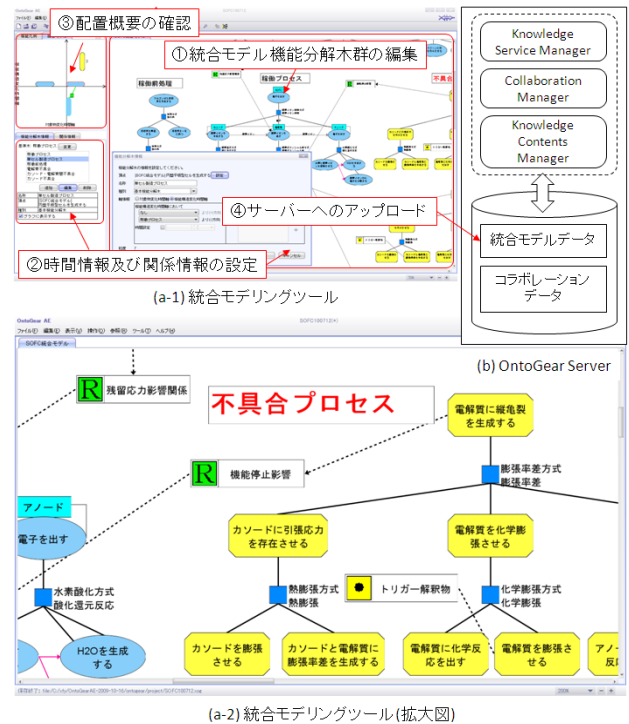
③配置概要の確認

①統合モデル機能分解木群の編集

稼働劇処理

稼動プロセス

不具合

④サーバーへのアップロード

②時間情報及び関係情報の設定

(a-1) 統合モデリングツール

Knowledge Service Manager

Collaboration Manager

Knowledge Contents Manager

統合モデルデータ

コラボレーションデータ

(b) OntoGear Server

OntoGear AE

ファイル(F) 編集(E) 表示(V) 操作(O) 参照(R) ツール(T) ヘルプ(H)

SOFC統合モデル

R 残留応力影響関係

不具合プロセス

電解質に縦亀裂を生成する

R 機能停止影響

膨張率差方式
膨張率差

アノード

電子を出す

カソードに引張応力を存在させる

電解質を化学膨張させる

熱膨張方式
熱膨張

トリガー解釈物

化学膨張方式
化学膨張

水素酸化方式
酸化還元反応

H2Oを生成する

カソードを膨張させる

カソードと電解質に膨張率差を生成する

電解質に化学反応を出す

電解質を膨張させる

アノー

(a-2) 統合モデリングツール(拡大図)